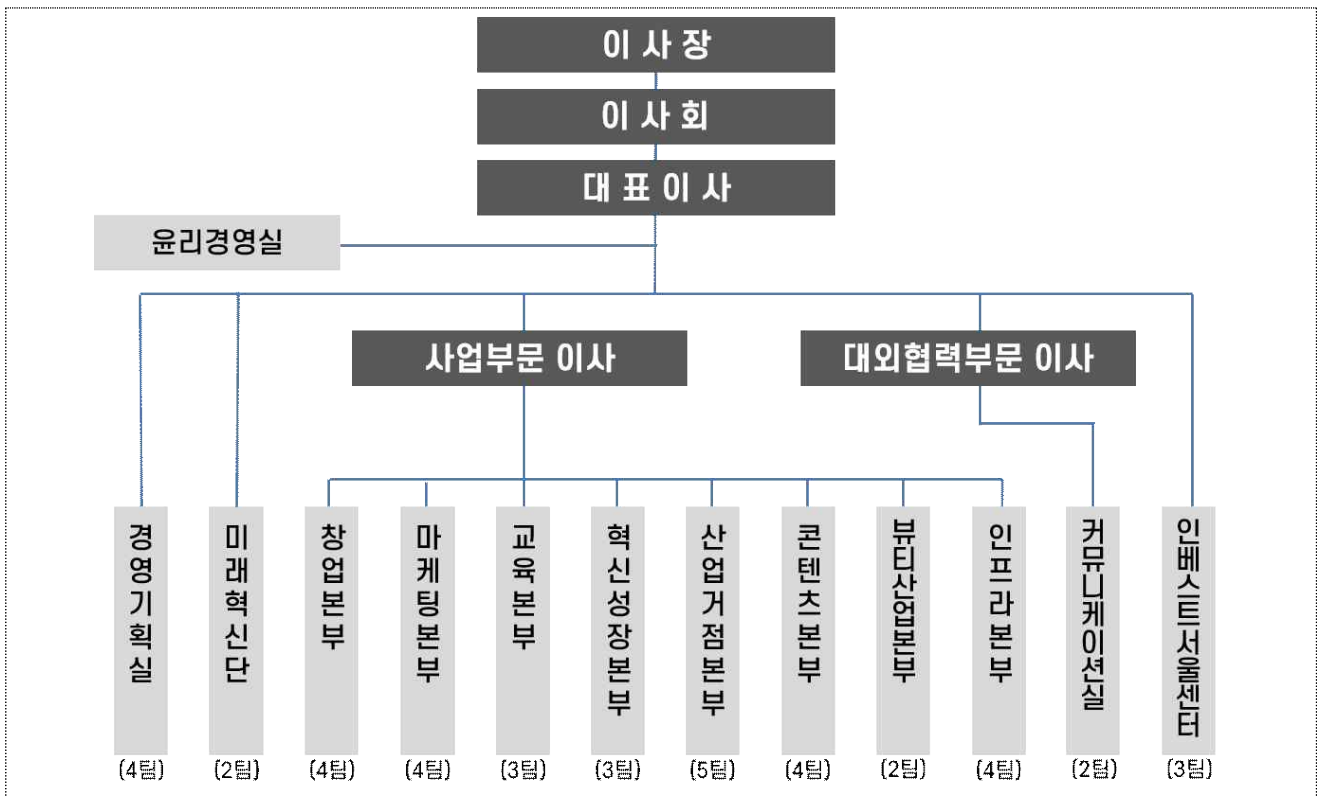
이 사 장

이 사 회

대 표 이 사

윤리경영실

사업부문 이사

대외협력부문 이사

경영기획실 (4팀)

미래혁신단 (2팀)

창업본부 (4팀)

마케팅본부 (4팀)

교육본부 (3팀)

혁신성장본부 (3팀)

산업거점본부 (5팀)

콘텐츠본부 (4팀)

뷰티산업본부 (2팀)

인프라본부 (4팀)

커뮤니케이션실 (2팀)

인베스트서울센터 (3팀)